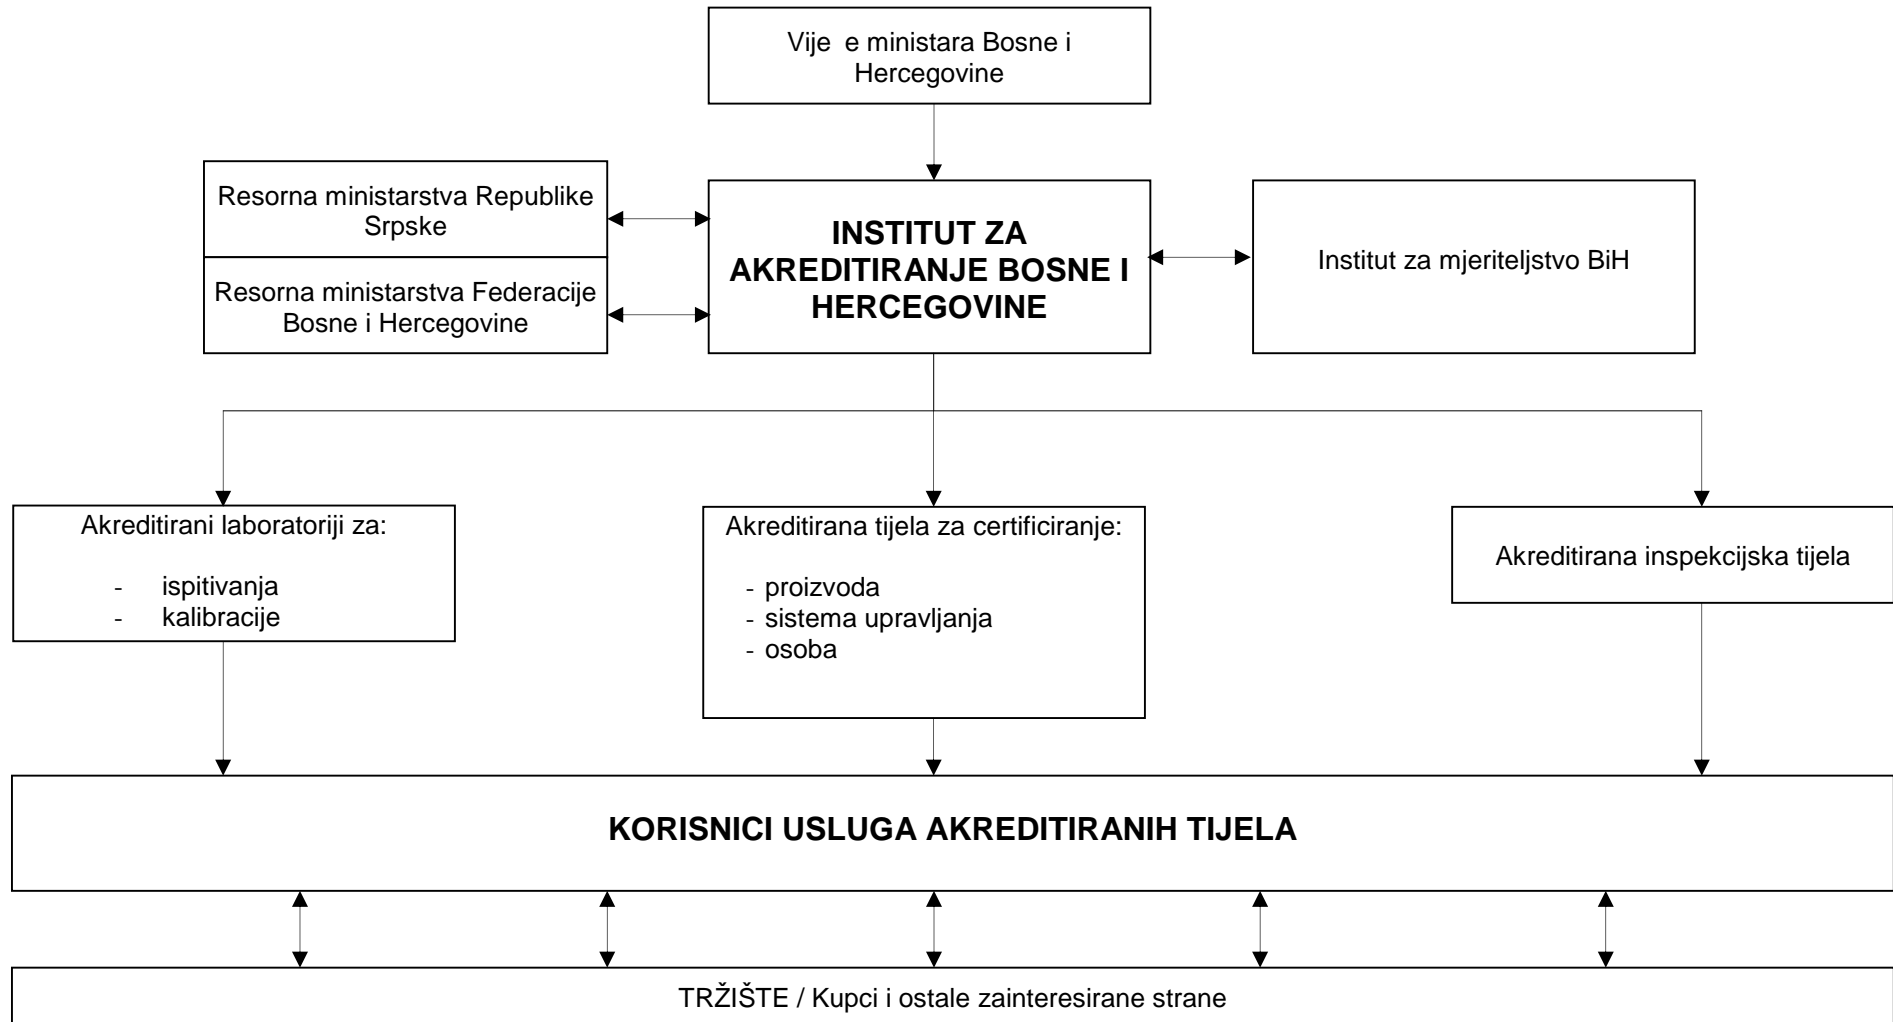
Vije e ministara Bosne i Hercegovine

Resorna ministarstva Republike Srpske

Resorna ministarstva Federacije Bosne i Hercegovine

**INSTITUT ZA AKREDITIRANJE BOSNE I HERCEGOVINE**

Institut za mjeriteljstvo BiH

Akreditirani laboratoriji za:
- ispitivanja
- kalibracije

Akreditirana tijela za certificiranje:
- proizvoda
- sistema upravljanja
- osoba

Akreditirana inspekcijska tijela

**KORISNICI USLUGA AKREDITIRANIH TIJELA**

TRŽIŠTE / Kupci i ostale zainteresirane strane